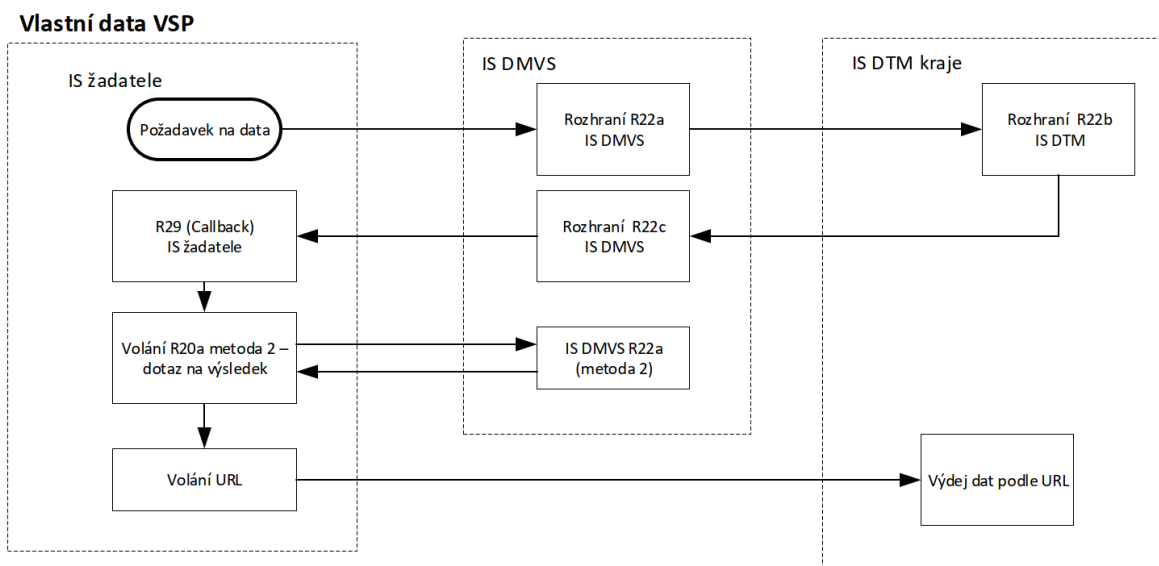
Vlastní data VSP

IS žadatele

IS DMVS

IS DTM kraje

Požadavek na data

Rozhraní R22a
IS DMVS

Rozhraní R22b
IS DTM

R29 (Callback)
IS žadatele

Rozhraní R22c
IS DMVS

Volání R20a metoda 2 – dotaz na výsledek

IS DMVS R22a
(metoda 2)

Volání URL

Výdej dat podle URL